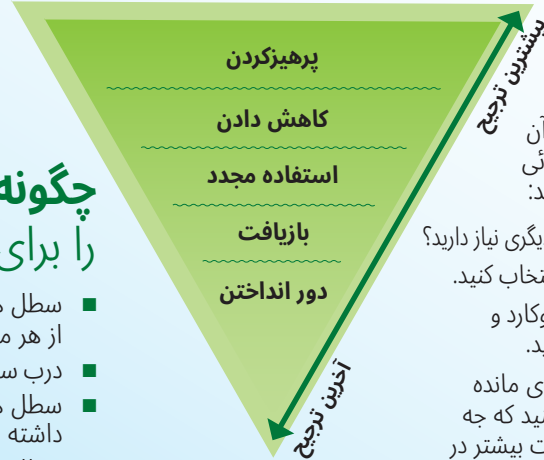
پرهیزکردن

کاهش دادن

استفاده مجدد

بازیافت

دور انداختن

بیشترین ترجیح

آخرین ترجیح

چگونه

را برای

سطل

از هر م

درب س

سطل

داشته

آن

ئی

د:

یگری نیاز دارید؟

تخاب کنید.

وکارد و

ید.

ی مانده

ید که چه

ت بیشتر در